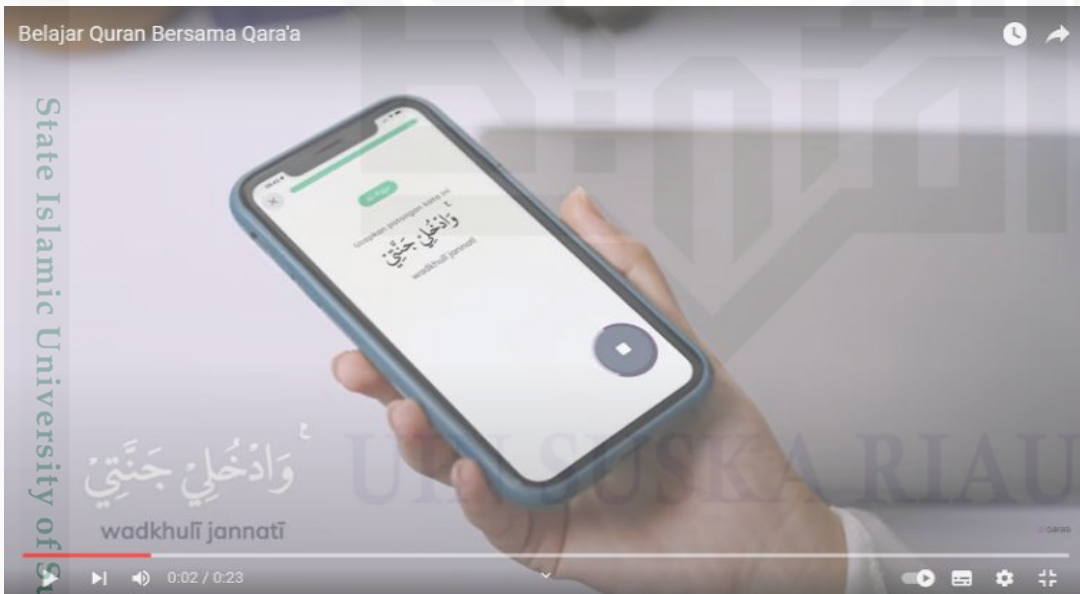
Belajar Quran Bersama Qara'a

State Islamic University of S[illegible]

UIN SUSKA RIAU

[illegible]

Ucapkan potongan kata ini

وَادْخُلِي جَنَّتِي

wadkhulī jannatī

وَادْخُلِي جَنَّتِي

wadkhulī jannatī

Qara'a

0:02 / 0:23